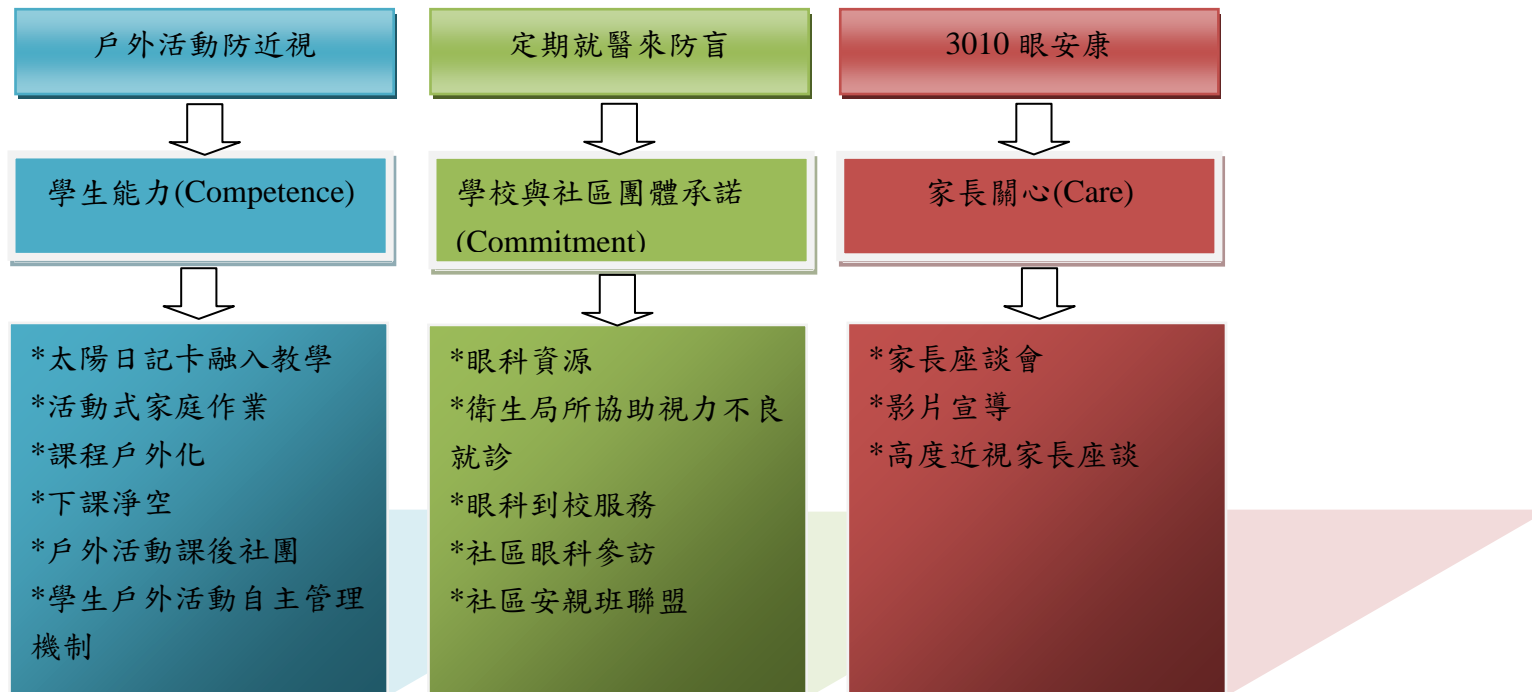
戶外活動防近視

學生能力(Competence)

*太陽日記卡融入教學
*活動式家庭作業
*課程戶外化
*下課淨空
*戶外活動課後社團
*學生戶外活動自主管理機制

定期就醫來防盲

學校與社區團體承諾(Commitment)

*眼科資源
*衛生局所協助視力不良就診
*眼科到校服務
*社區眼科參訪
*社區安親班聯盟

3010 眼安康

家長關心(Care)

*家長座談會
*影片宣導
*高度近視家長座談